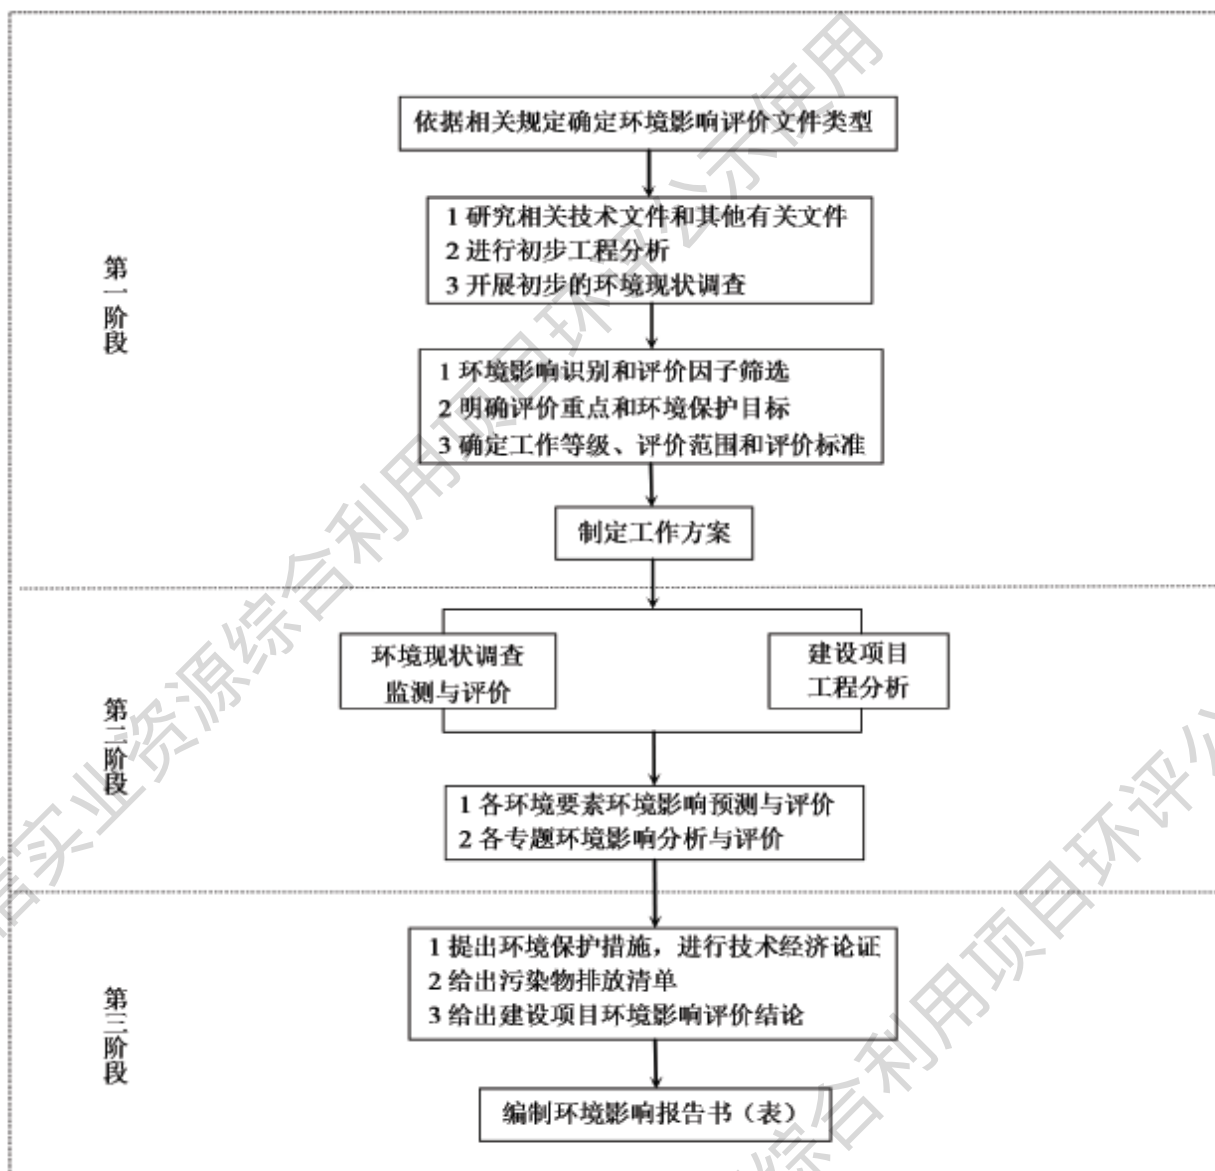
依据相关规定确定环境影响评价文件类型

1 研究相关技术文件和其他有关文件
2 进行初步工程分析
3 开展初步的环境现状调查

第一阶段

1 环境影响识别和评价因子筛选
2 明确评价重点和环境保护目标
3 确定工作等级、评价范围和评价标准

制定工作方案

环境现状调查监测与评价

建设项目工程分析

第二阶段

1 各环境要素环境影响预测与评价
2 各专题环境影响分析与评价

1 提出环境保护措施，进行技术经济论证
2 给出污染物排放清单
3 给出建设项目环境影响评价结论

第三阶段

编制环境影响报告书（表）

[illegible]实业资源综合利用项目环评公示使用

综合利用项目环评公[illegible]